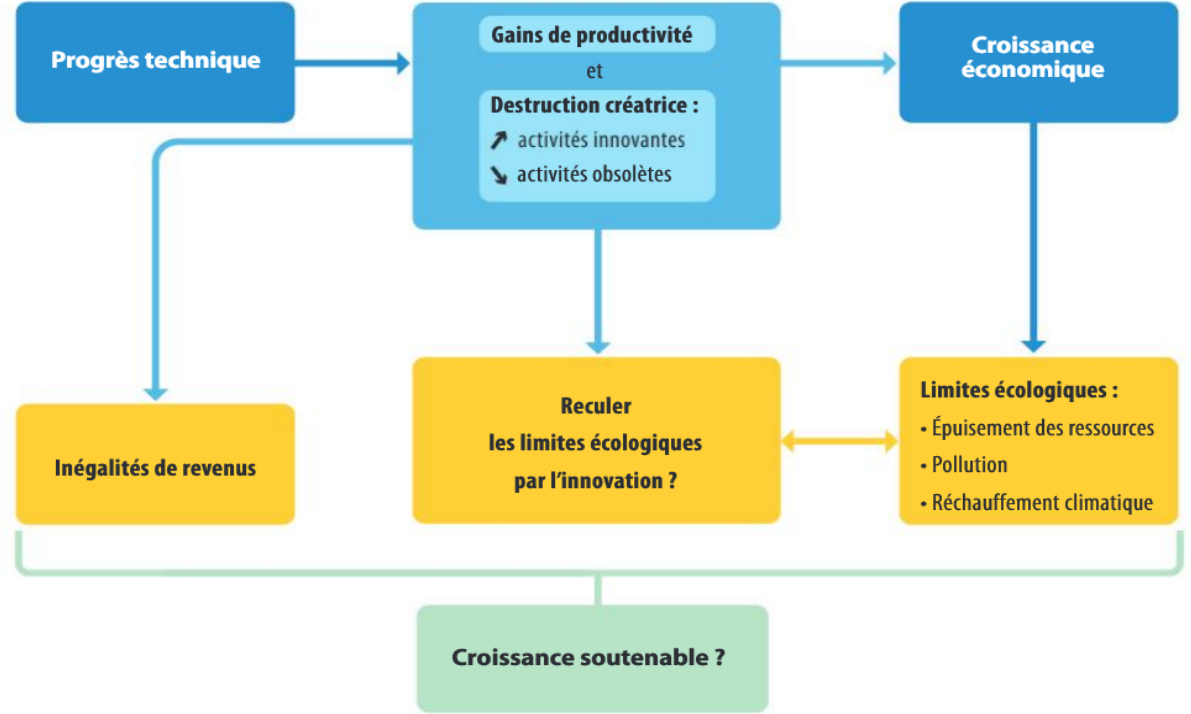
Progrès technique

Gains de productivité

et

Destruction créatrice :

↗ activités innovantes

↘ activités obsolètes

Croissance économique

Inégalités de revenus

Reculer les limites écologiques par l'innovation ?

Limites écologiques :

• Épuisement des ressources

• Pollution

• Réchauffement climatique

Croissance soutenable ?